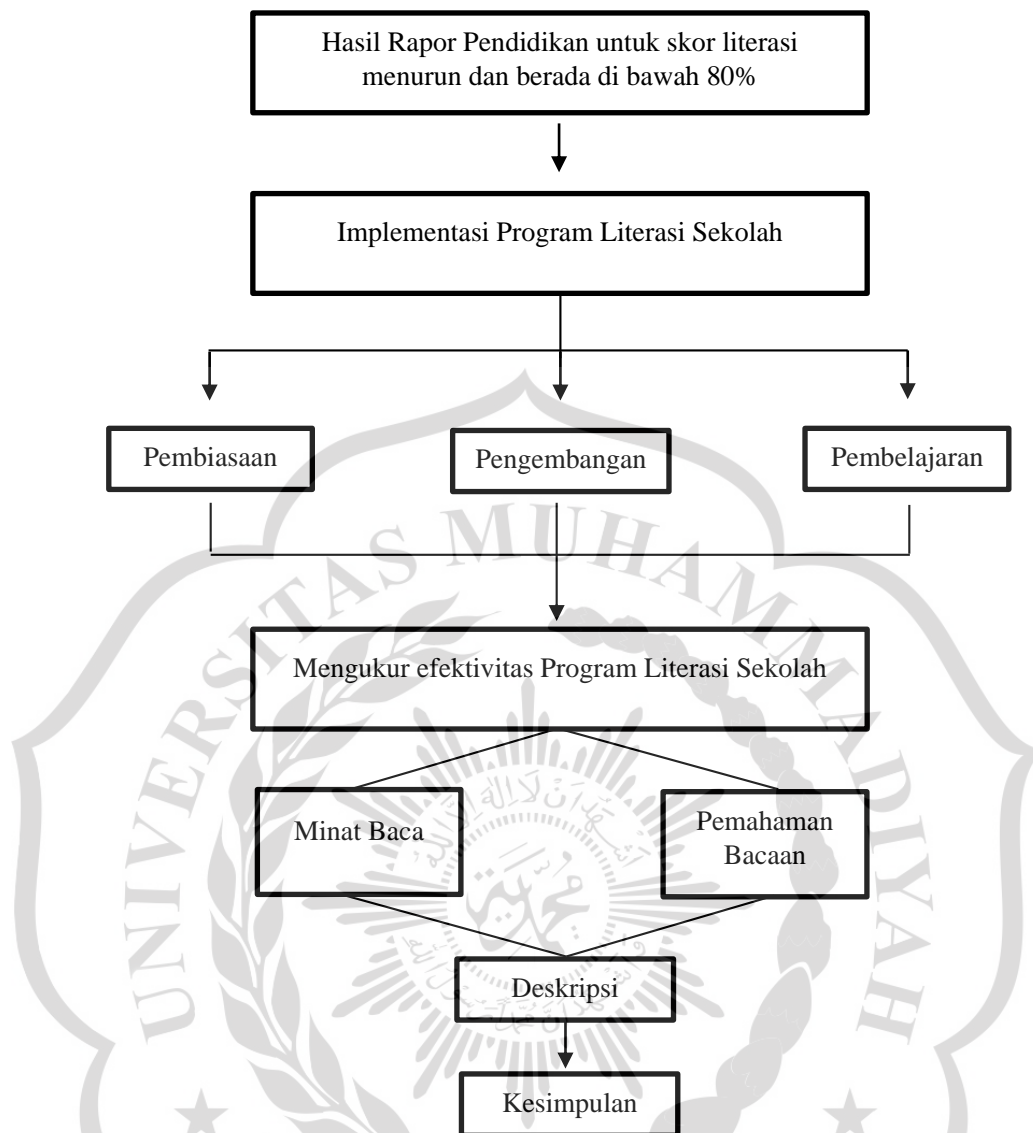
Hasil Rapor Pendidikan untuk skor literasi menurun dan berada di bawah 80%

Implementasi Program Literasi Sekolah

Pembiasaan

Pengembangan

Pembelajaran

Mengukur efektivitas Program Literasi Sekolah

Minat Baca

Pemahaman Bacaan

Deskripsi

Kesimpulan

UNIVERSITAS MUHAMMADIYAH